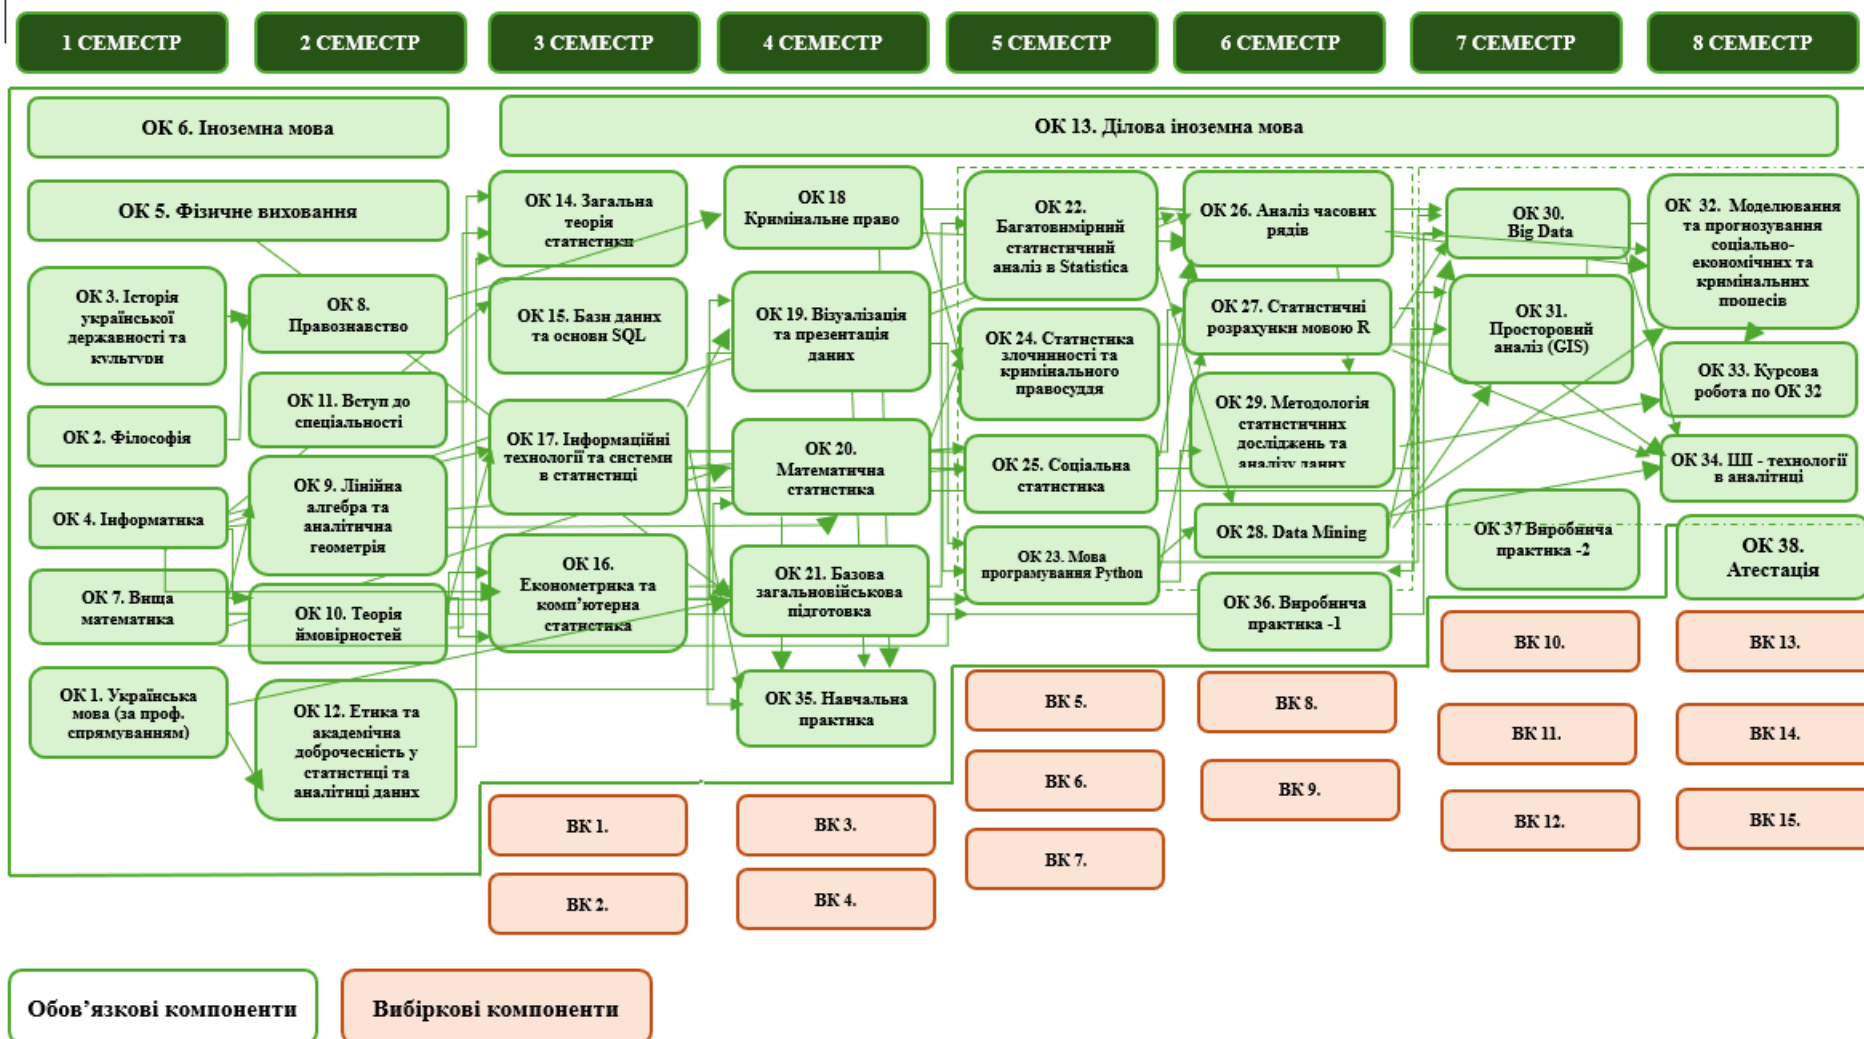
1 СЕМЕСТР

2 СЕМЕСТР

3 СЕМЕСТР

4 СЕМЕСТР

5 СЕМЕСТР

6 СЕМЕСТР

7 СЕМЕСТР

8 СЕМЕСТР

ОК 6. Іноземна мова

ОК 13. Ділова іноземна мова

ОК 5. Фізичне виховання

ОК 3. Історія української державності та культури

ОК 2. Філософія

ОК 4. Інформатика

ОК 7. Вища математика

ОК 1. Українська мова (за проф. спрямуванням)

ОК 8. Правознавство

ОК 11. Вступ до спеціальності

ОК 9. Лінійна алгебра та аналітична геометрія

ОК 10. Теорія ймовірностей

ОК 12. Етика та академічна доброчесність у статистиці та аналітиці даних

ОК 14. Загальна теорія статистики

ОК 15. Бази даних та основи SQL

ОК 17. Інформаційні технології та системи в статистиці

ОК 16. Економетрика та комп'ютерна статистика

ОК 18 Кримінальне право

ОК 19. Візуалізація та презентація даних

ОК 20. Математична статистика

ОК 21. Базова загальновійськова підготовка

ОК 35. Навчальна практика

ОК 22. Багатовимірний статистичний аналіз в Statistica

ОК 24. Статистика злочинності та кримінального правосуддя

ОК 25. Соціальна статистика

ОК 23. Мова програмування Python

ОК 26. Аналіз часових рядів

ОК 27. Статистичні розрахунки мовою R

ОК 29. Методологія статистичних досліджень та аналізу даних

ОК 28. Data Mining

ОК 36. Виробнича практика -1

ОК 30. Big Data

ОК 31. Просторовий аналіз (GIS)

ОК 37 Виробнича практика -2

ОК 32. Моделювання та прогнозування соціально-економічних та кримінальних процесів

ОК 33. Курсова робота по ОК 32

ОК 34. ШІ - технології в аналітиці

ОК 38. Атестація

ВК 1.

ВК 2.

ВК 3.

ВК 4.

ВК 5.

ВК 6.

ВК 7.

ВК 8.

ВК 9.

ВК 10.

ВК 11.

ВК 12.

ВК 13.

ВК 14.

ВК 15.

Обов'язкові компоненти

Вибіркові компоненти